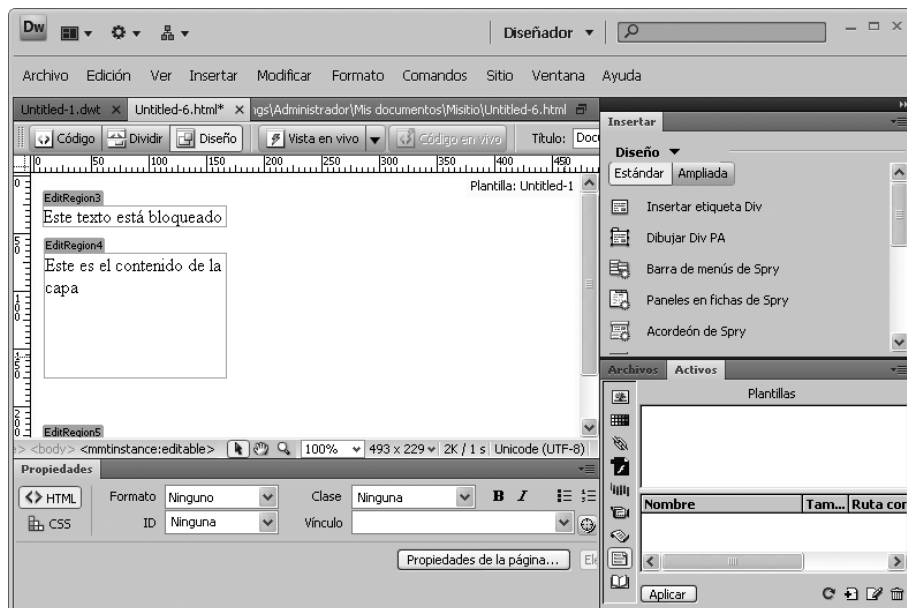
Dw

Diseñador ▾

Archivo Edición Ver Insertar Modificar Formato Comandos Sitio Ventana Ayuda

Untitled-1.dwt × Untitled-6.html* × ngs\Administrador\Mis documentos\Misitio\Untitled-6.html

Código Dividir Diseño Vista en vivo Código en vivo Título: Doc

0 50 100 150 200 250 300 350 400 450

Plantilla: Untitled-1

EditRegion3

Este texto está bloqueado

EditRegion4

Este es el contenido de la capa

EditRegion5

<body> <mmtinstance:editable> 100% 493 x 229 2K / 1 s Unicode (UTF-8)

Propiedades

<> HTML Formato Ninguno Clase Ninguna B I

CSS ID Ninguna Vínculo

Propiedades de la página... El

Insertar

Diseño ▼

Estándar Ampliada

Insertar etiqueta Div

Dibujar Div PA

Barra de menús de Spry

Paneles en fichas de Spry

Acordeón de Spry

Archivos Activos

Plantillas

Nombre Tam... Ruta cor

Aplicar